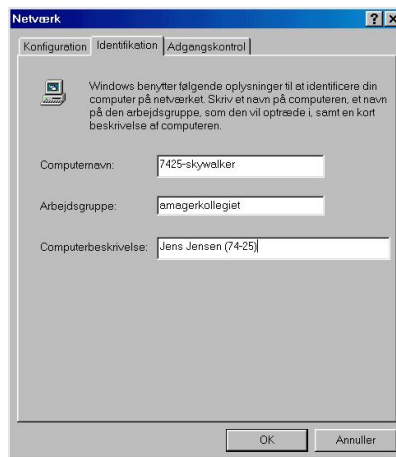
Netværk

? X

Konfiguration | Identifikation | Adgangskontrol

Windows benytter følgende oplysninger til at identificere din computer på netværket. Skriv et navn på computeren, et navn på den arbejdsgruppe, som den vil optræde i, samt en kort beskrivelse af computeren.

Computernavn: 7425-skywalker

Arbejdsgruppe: amagerkollegiet

Computerbeskrivelse: Jens Jensen (74-25)

OK

Annuller